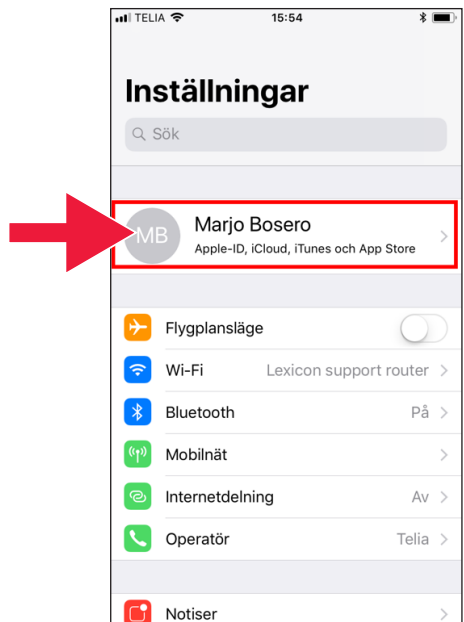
TELIA 15:54

Inställningar

Sök

MB Marjo Bosero
Apple-ID, iCloud, iTunes och App Store

Flygplansläge

Wi-Fi Lexicon support router

Bluetooth På

Mobilnät

Internetdelning Av

Operatör Telia

Notiser